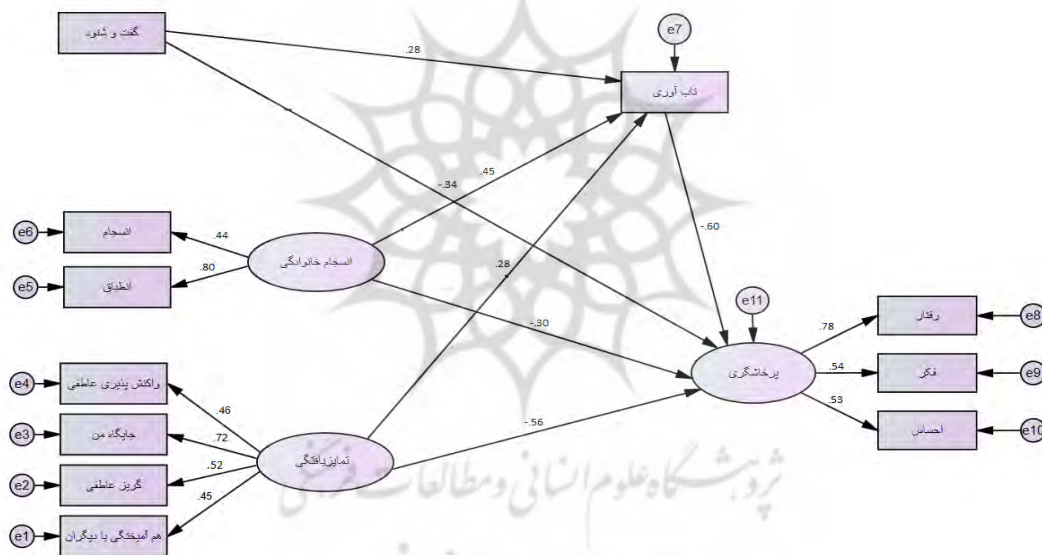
گفت و شنود

.28

e7

تاب آوری

.45

-.34

-.60

e6

انسجام

.44

e5

انطباق

.80

انسجام خانوادگی

.28

e11

-.30

رفتار

e8

.78

فکر

e9

.54

پرخاشگری

.53

احساس

e10

e4

واکنش پذیری عاطفی

.46

e3

جایگاه من

.72

-.56

تمایزیافتگی

e2

گریز عاطفی

.52

.45

e1

هم آمیختگی با دیگران

پژوهشگاه علوم انسانی و مطالعات فرهنگی